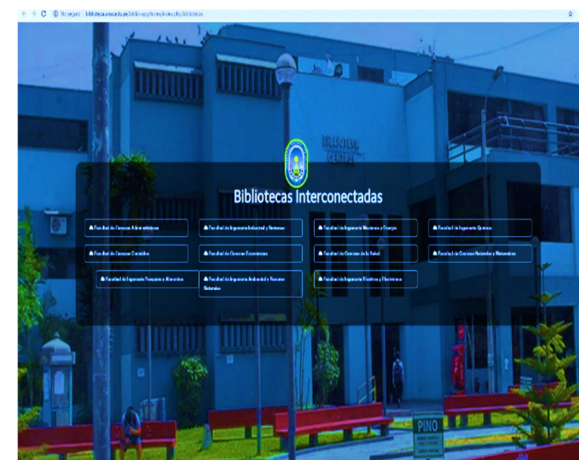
No seguro | biblioteca.unac.edu.pe/biblio-app/frontend/web/bibliotecas

BIBLIOTECA CENTRAL

Bibliotecas Interconectadas

Facultad de Ciencias Administrativas

Facultad de Ingeniería Industrial y Sistemas

Facultad de Ingeniería Mecánica y Energía

Facultad de Ingeniería Química

Facultad de Ciencias Contables

Facultad de Ciencias Económicas

Facultad de Ciencias de la Salud

Facultad de Ciencias Naturales y Matemática

Facultad de Ingeniería Pesquera y Alimentos

Facultad de Ingeniería Ambiental y Recursos Naturales

Facultad de Ingeniería Eléctrica y Electrónica

PINO